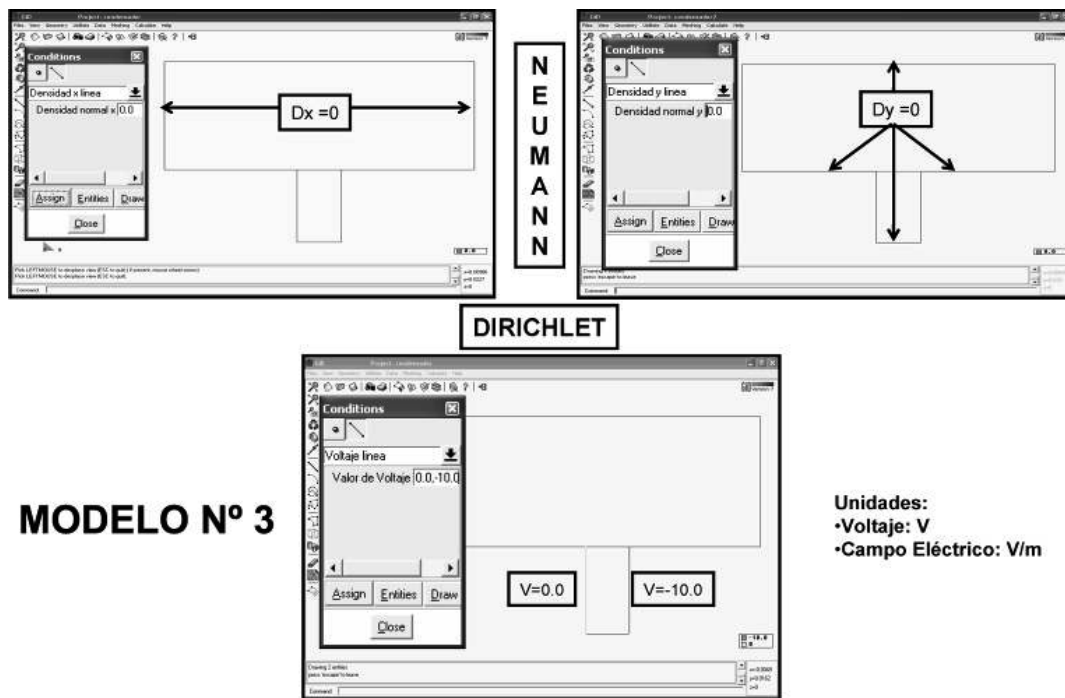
Conditions

Densidad x linea

Densidad normal x 0.0

Assign Entities Draw

Close

Dx =0

N E U M A N N

Conditions

Densidad y linea

Densidad normal y 0.0

Assign Entities Draw

Close

Dy =0

DIRICHLET

Conditions

Voltaje linea

Valor de Voltaje 0.0,-10.0

Assign Entities Draw

Close

V=0.0

V=-10.0

MODELO Nº 3

Unidades:
•Voltaje: V
•Campo Eléctrico: V/m